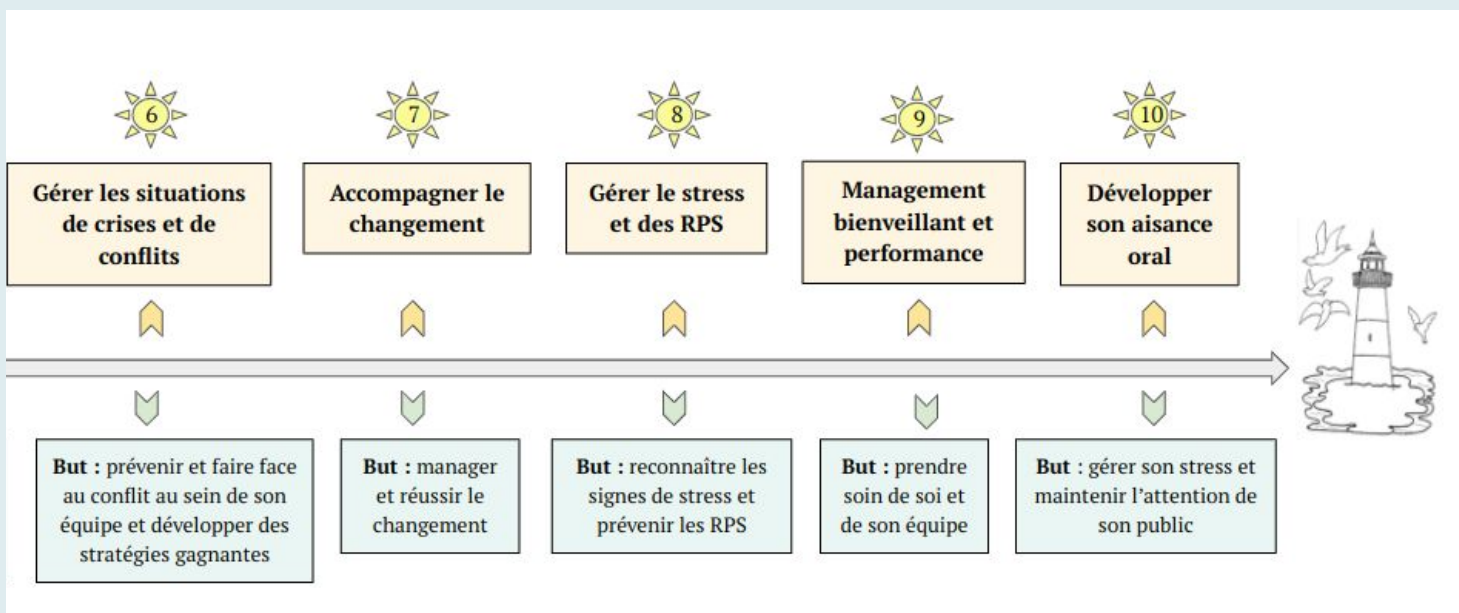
6

Gérer les situations de crises et de conflits

7

Accompagner le changement

8

Gérer le stress et des RPS

9

Management bienveillant et performance

10

Développer son aisance oral

**But :** prévenir et faire face au conflit au sein de son équipe et développer des stratégies gagnantes

**But :** manager et réussir le changement

**But :** reconnaître les signes de stress et prévenir les RPS

**But :** prendre soin de soi et de son équipe

**But** : gérer son stress et maintenir l'attention de son public